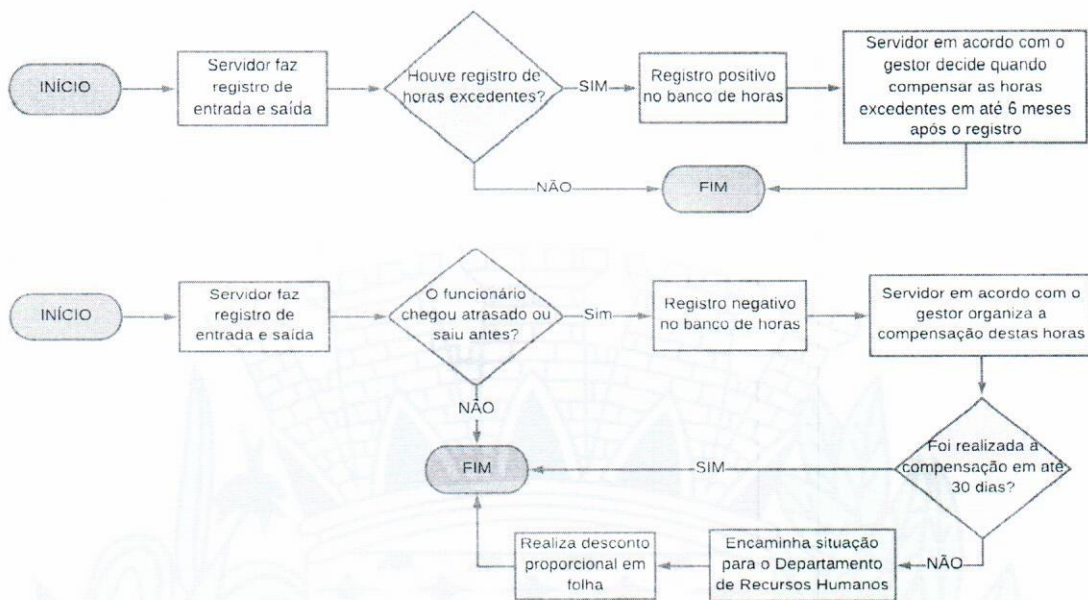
INÍCIO

Servidor faz registro de entrada e saída

Houve registro de horas excedentes?

SIM

Registro positivo no banco de horas

Servidor em acordo com o gestor decide quando compensar as horas excedentes em até 6 meses após o registro

NÃO

FIM

INÍCIO

Servidor faz registro de entrada e saída

O funcionário chegou atrasado ou saiu antes?

Sim

Registro negativo no banco de horas

Servidor em acordo com o gestor organiza a compensação destas horas

NÃO

FIM

SIM

Foi realizada a compensação em até 30 dias?

NÃO

Encaminha situação para o Departamento de Recursos Humanos

Realiza desconto proporcional em folha